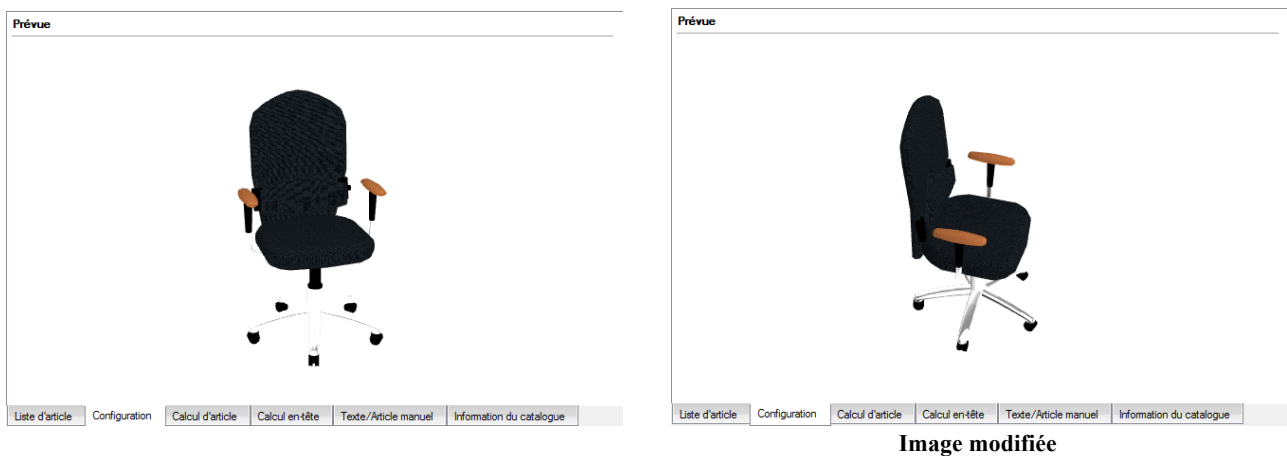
Prévue

Liste d'article | Configuration | Calcul d'article | Calcul en-tête | Texte/Article manuel | Information du catalogue

Prévue

Liste d'article | Configuration | Calcul d'article | Calcul en-tête | Texte/Article manuel | Information du catalogue

Image modifiée